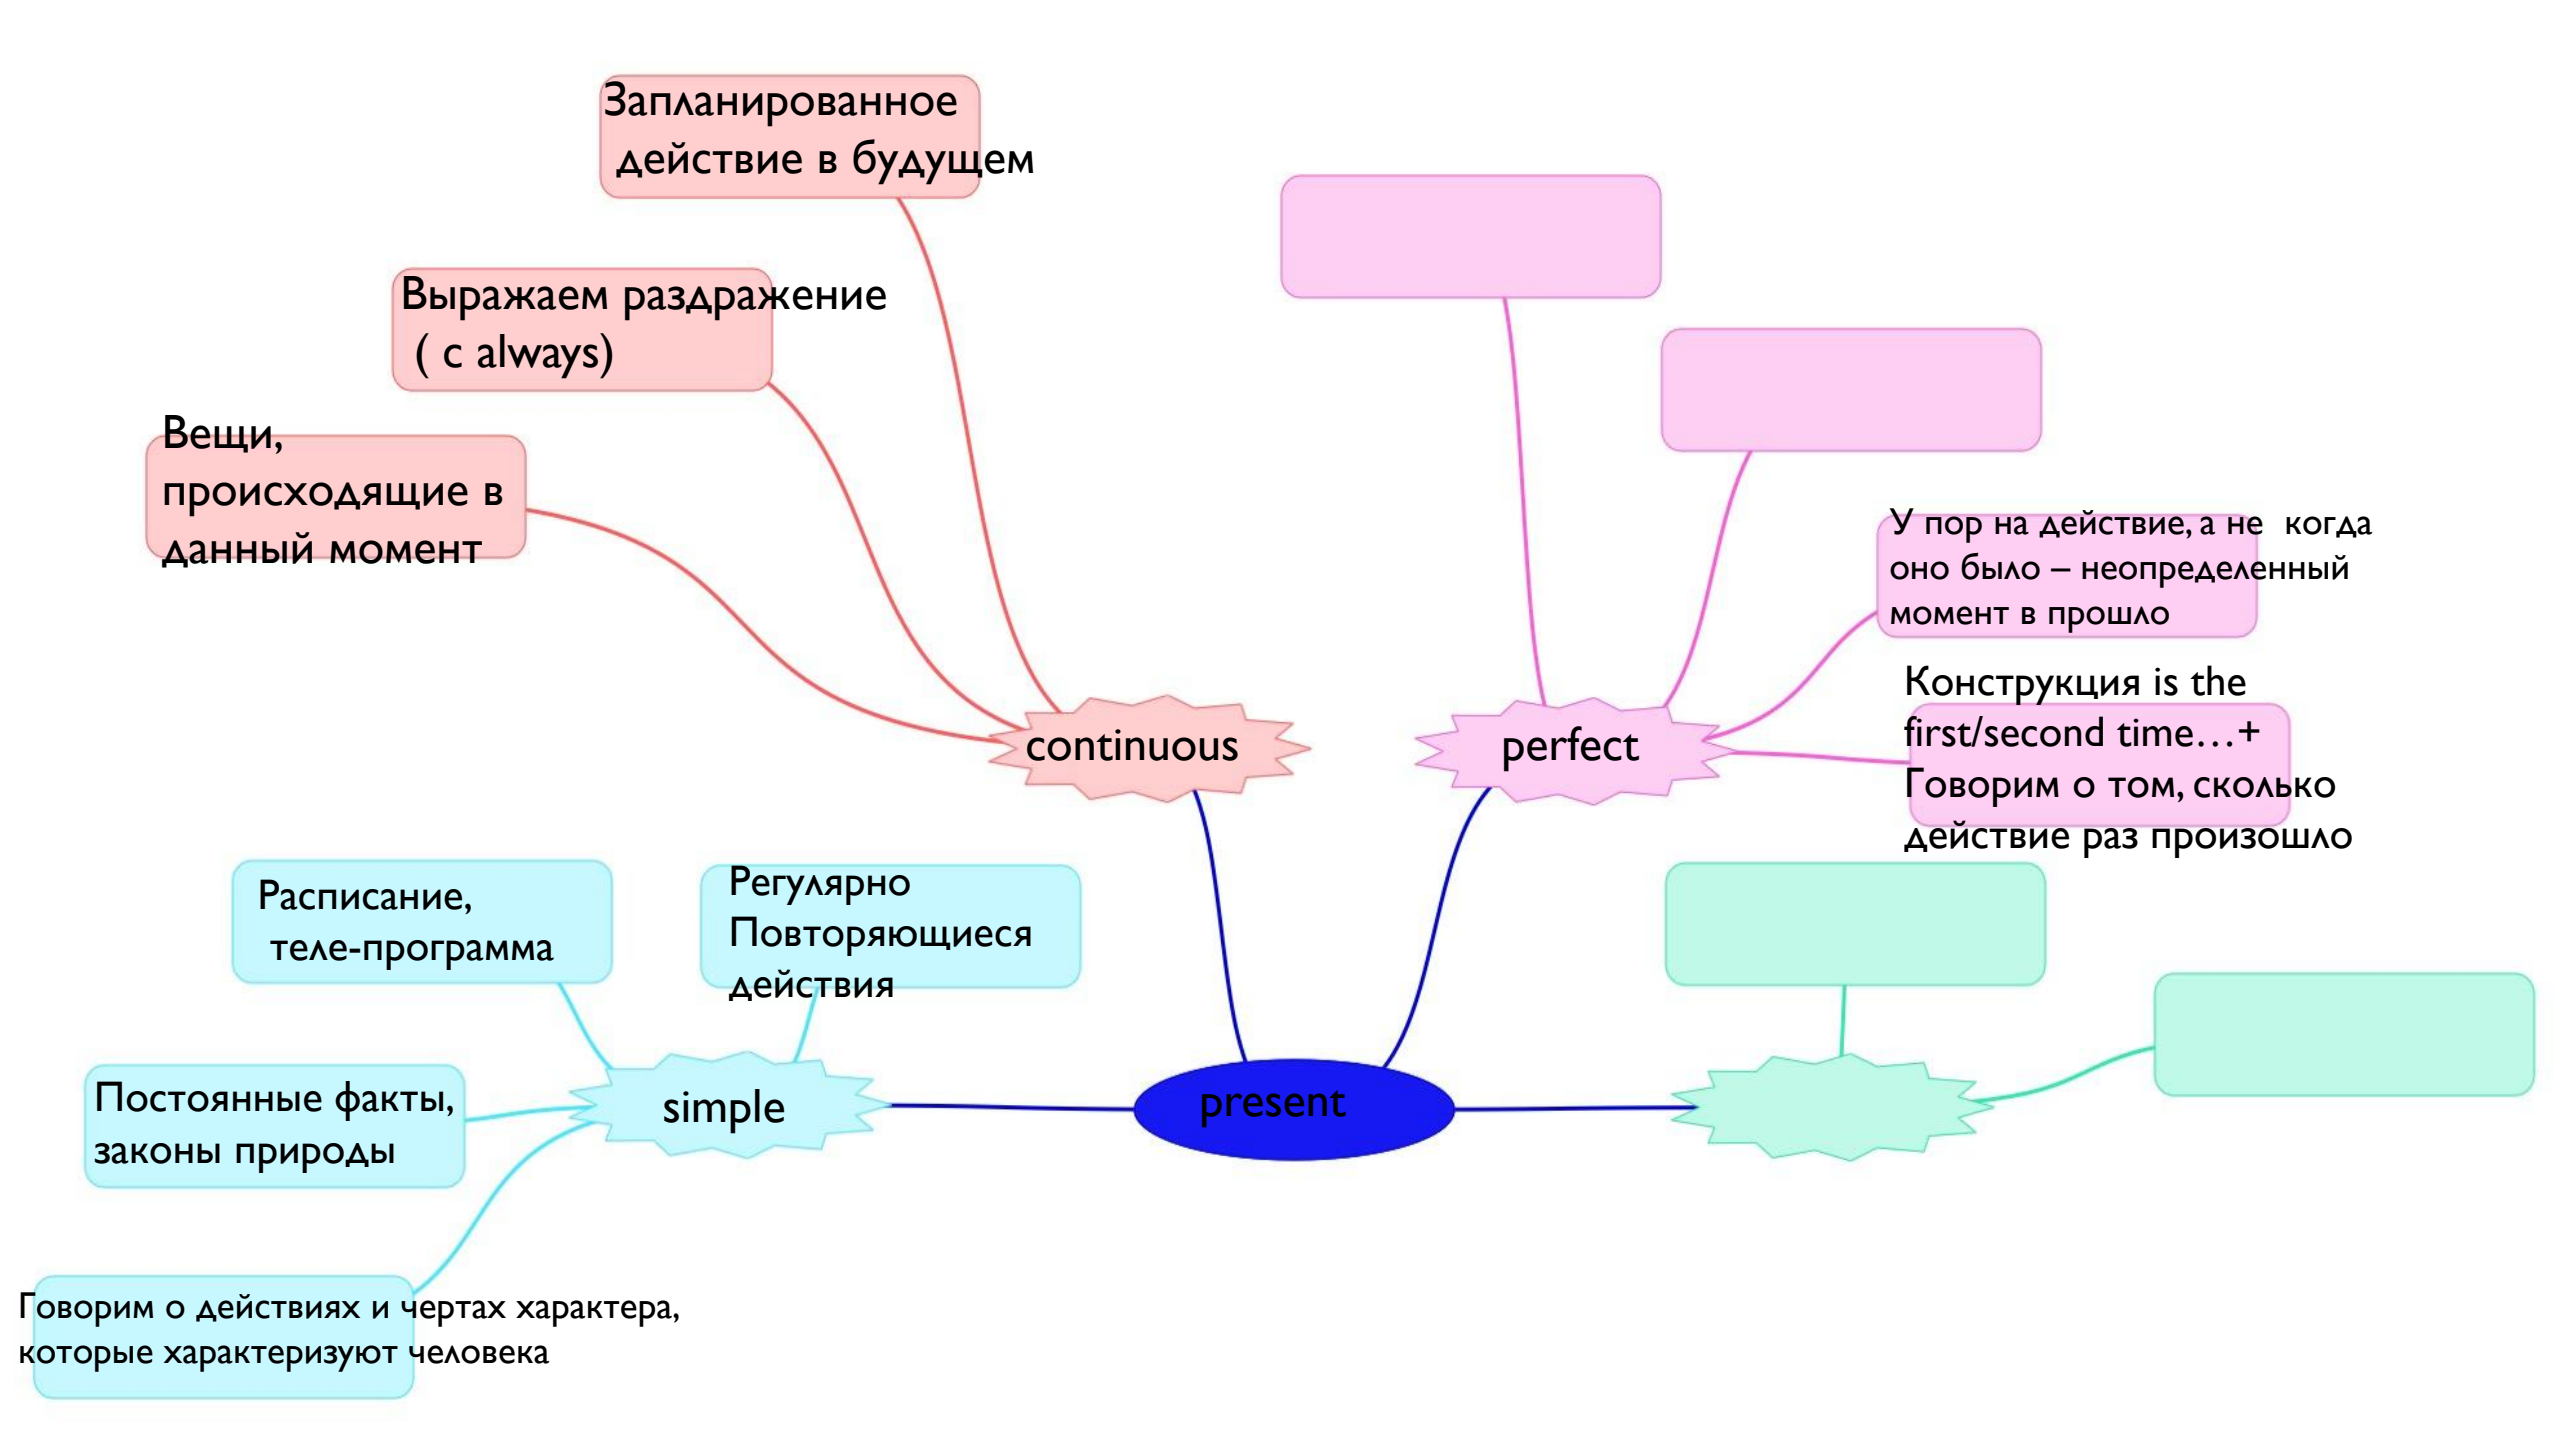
Запланированное действие в будущем

Выражаем раздражение ( с always)

Вещи, происходящие в данный момент

continuous

perfect

У пор на действие, а не когда оно было – неопределенный момент в прошло

Конструкция is the first/second time…+ Говорим о том, сколько действие раз произошло

Расписание, теле-программа

Регулярно Повторяющиеся действия

Постоянные факты, законы природы

simple

present

Говорим о действиях и чертах характера, которые характеризуют человека